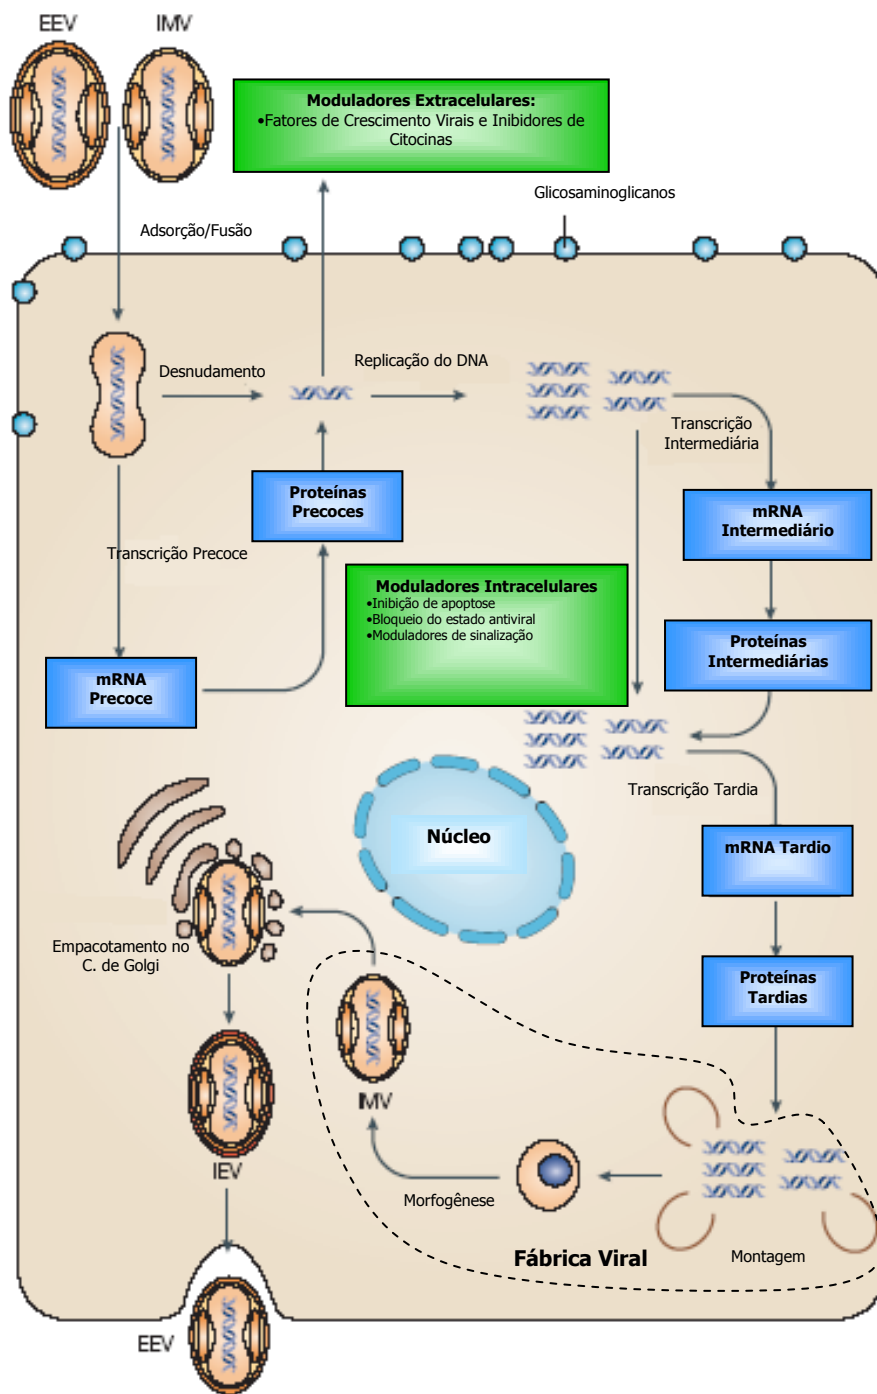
EEV
IMV

Moduladores Extracelulares:
•Fatores de Crescimento Virais e Inibidores de Citocinas

Glicosaminoglicanos

Adsorção/Fusão

Desnudamento

Replicação do DNA

Transcrição Intermediária

Proteínas Precoces

mRNA Intermediário

Transcrição Precoce

Moduladores Intracelulares
•Inibição de apoptose
•Bloqueio do estado antiviral
•Moduladores de sinalização

Proteínas Intermediárias

mRNA Precoce

Transcrição Tardia

Núcleo

mRNA Tardio

Empacotamento no C. de Golgi

Proteínas Tardias

IMV

IEV

Morfogênese

Fábrica Viral

Montagem

EEV